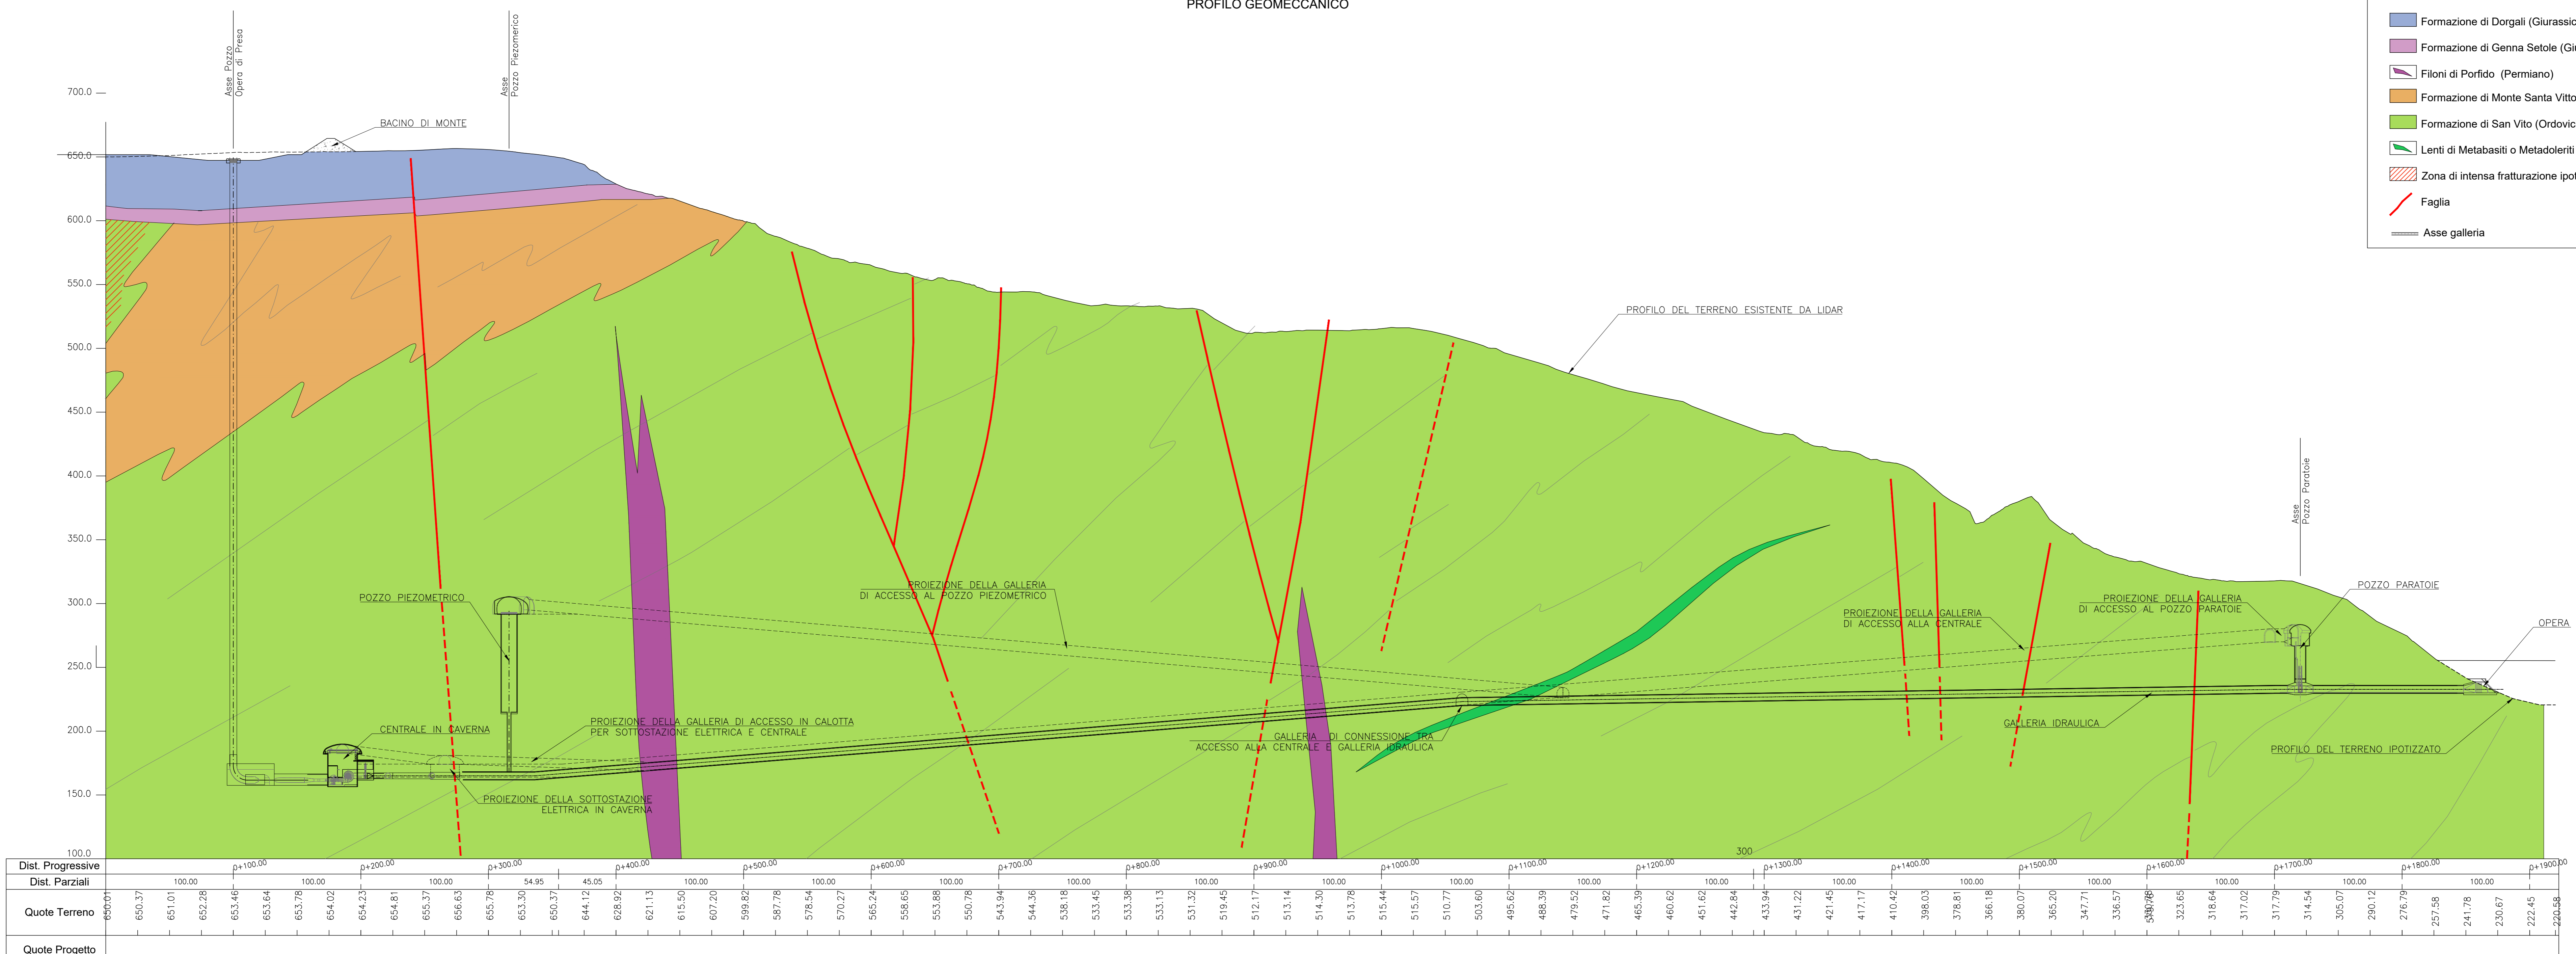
PROFILO GEOMECCANICO

Formazione di Dorgali (Giurassic
Formazione di Genna Setole (Gi
Filoni di Porfido (Permiano)
Formazione di Monte Santa Vitto
Formazione di San Vito (Ordovic
Lenti di Metabasiti o Metadoleriti
Zona di intensa fratturazione ipo
Faglia
Asse galleria

Asse Pozzo Opera di Presa
Asse Pozzo Piezometrico
BACINO DI MONTE
PROFILO DEL TERRENO ESISTENTE DA LIDAR
Asse Pozzo Paratoie
POZZO PARATOIE
OPERA
POZZO PIEZOMETRICO
PROIEZIONE DELLA GALLERIA DI ACCESSO AL POZZO PIEZOMETRICO
PROIEZIONE DELLA GALLERIA DI ACCESSO ALLA CENTRALE
PROIEZIONE DELLA GALLERIA DI ACCESSO AL POZZO PARATOIE
PROIEZIONE DELLA GALLERIA DI ACCESSO IN CALOTTA PER SOTTOSTAZIONE ELETTRICA E CENTRALE
CENTRALE IN CAVERNA
GALLERIA DI CONNESSIONE TRA ACCESSO ALLA CENTRALE E GALLERIA IDRAULICA
GALLERIA IDRAULICA
PROFILO DEL TERRENO IPOTIZZATO
PROIEZIONE DELLA SOTTOSTAZIONE ELETTRICA IN CAVERNA
300

700.0
650.0
600.0
550.0
500.0
450.0
400.0
350.0
300.0
250.0
200.0
150.0
100.0

Dist. Progressive
0+100.00 0+200.00 0+300.00 0+400.00 0+500.00 0+600.00 0+700.00 0+800.00 0+900.00 0+1000.00 0+1100.00 0+1200.00 0+1300.00 0+1400.00 0+1500.00 0+1600.00 0+1700.00 0+1800.00 0+1900.00
Dist. Parziali
100.00 100.00 54.95 45.05 100.00 100.00 100.00 100.00 100.00 100.00 100.00 100.00 100.00 100.00 100.00 100.00 100.00 100.00 100.00
Quote Terreno
650.01 650.37 651.01 652.28 653.46 653.64 653.78 654.02 654.23 654.81 655.37 656.63 655.78 653.30 650.37 644.12 628.92 621.13 615.50 607.20 599.82 587.78 578.54 570.27 565.24 558.65 553.88 550.78 543.94 544.36 538.18 533.45 533.38 533.13 531.32 519.45 512.17 513.14 514.30 513.78 515.44 515.57 510.77 503.60 495.62 488.39 479.52 471.82 465.39 460.62 451.62 442.84 433.94 431.22 421.45 417.17 410.42 398.03 378.81 366.18 380.07 365.20 347.71 336.57 330.78 323.65 318.64 317.02 317.79 314.54 305.07 290.12 276.79 257.58 241.78 230.67 222.45 220.58
Quote Progetto